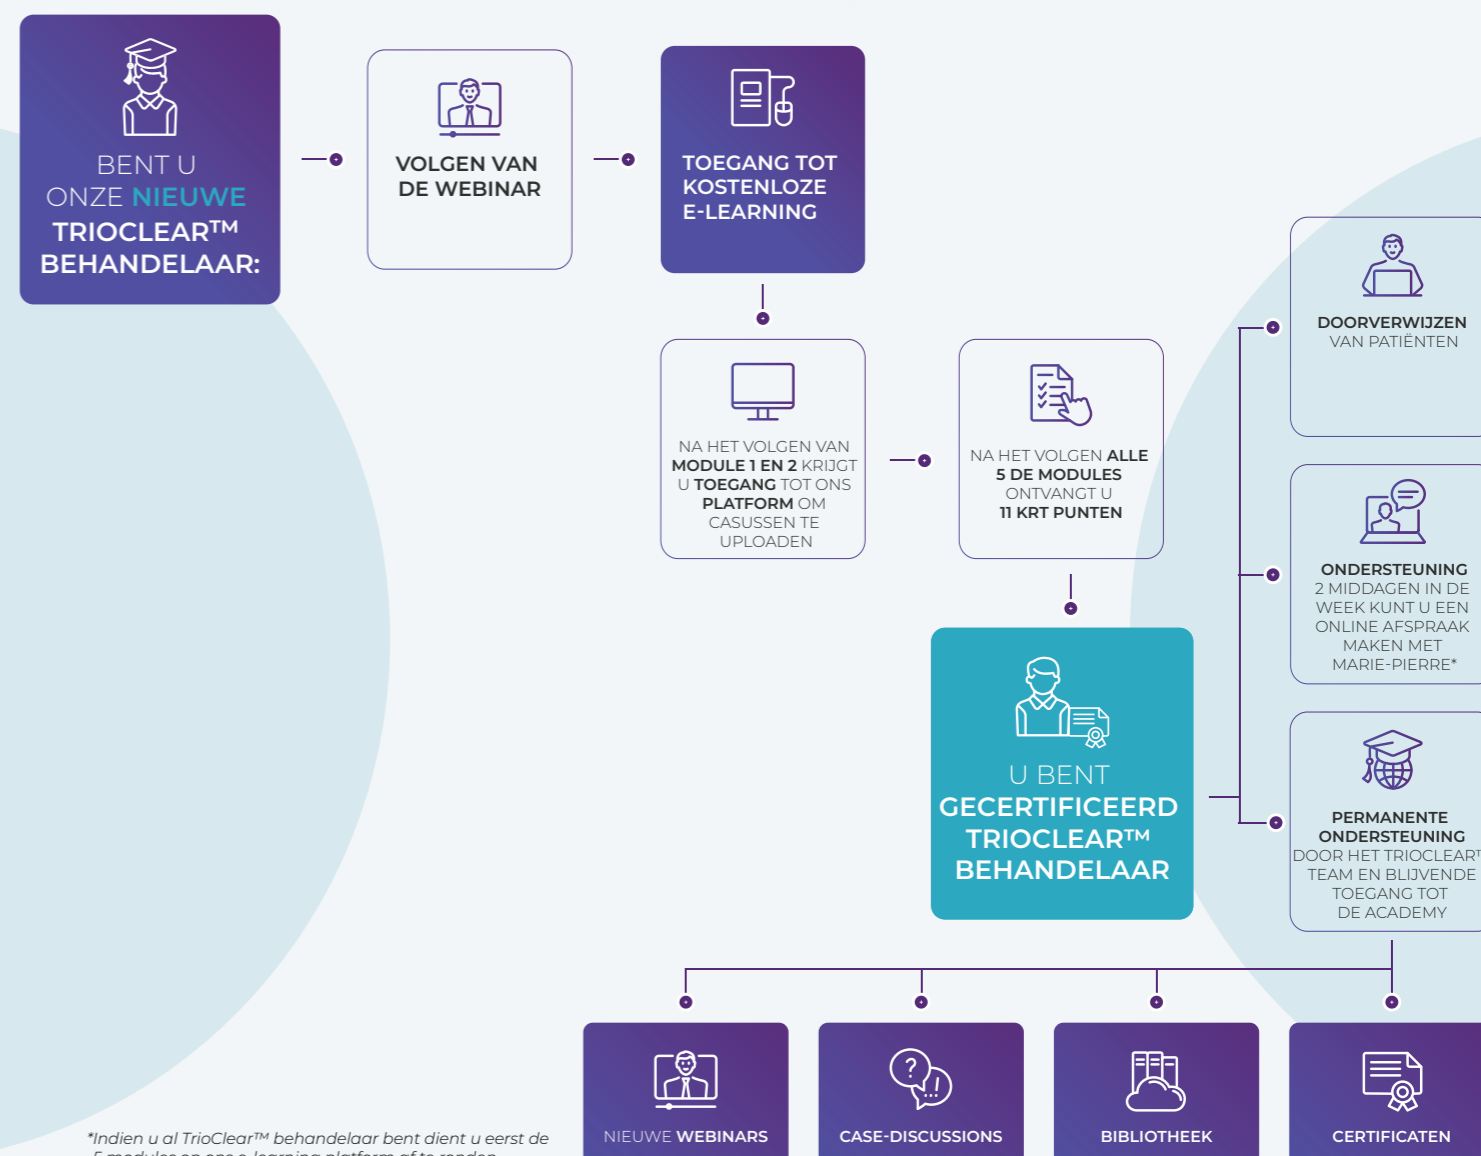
BENT U ONZE NIEUWE TRIOCLEAR™ BEHANDELAAR:

VOLGEN VAN DE WEBINAR

TOEGANG TOT KOSTENLOZE E-LEARNING

NA HET VOLGEN VAN MODULE 1 EN 2 KRIJGT U TOEGANG TOT ONS PLATFORM OM CASUSSEN TE UPLOADEN

NA HET VOLGEN ALLE 5 DE MODULES ONTVANGT U 11 KRT PUNTEN

U BENT GECERTIFICEERD TRIOCLEAR™ BEHANDELAAR

DOORVERWIJZEN VAN PATIËNTEN

ONDERSTEUNING 2 MIDDAGEN IN DE WEEK KUNT U EEN ONLINE AFSPRAAK MAKEN MET MARIE-PIERRE*

PERMANENTE ONDERSTEUNING DOOR HET TRIOCLEAR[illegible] TEAM EN BLIJVENDE TOEGANG TOT DE ACADEMY

NIEUWE WEBINARS

CASE-DISCUSSIONS

BIBLIOTHEEK

CERTIFICATEN

*Indien u al TrioClear™ behandelaar bent dient u eerst de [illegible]